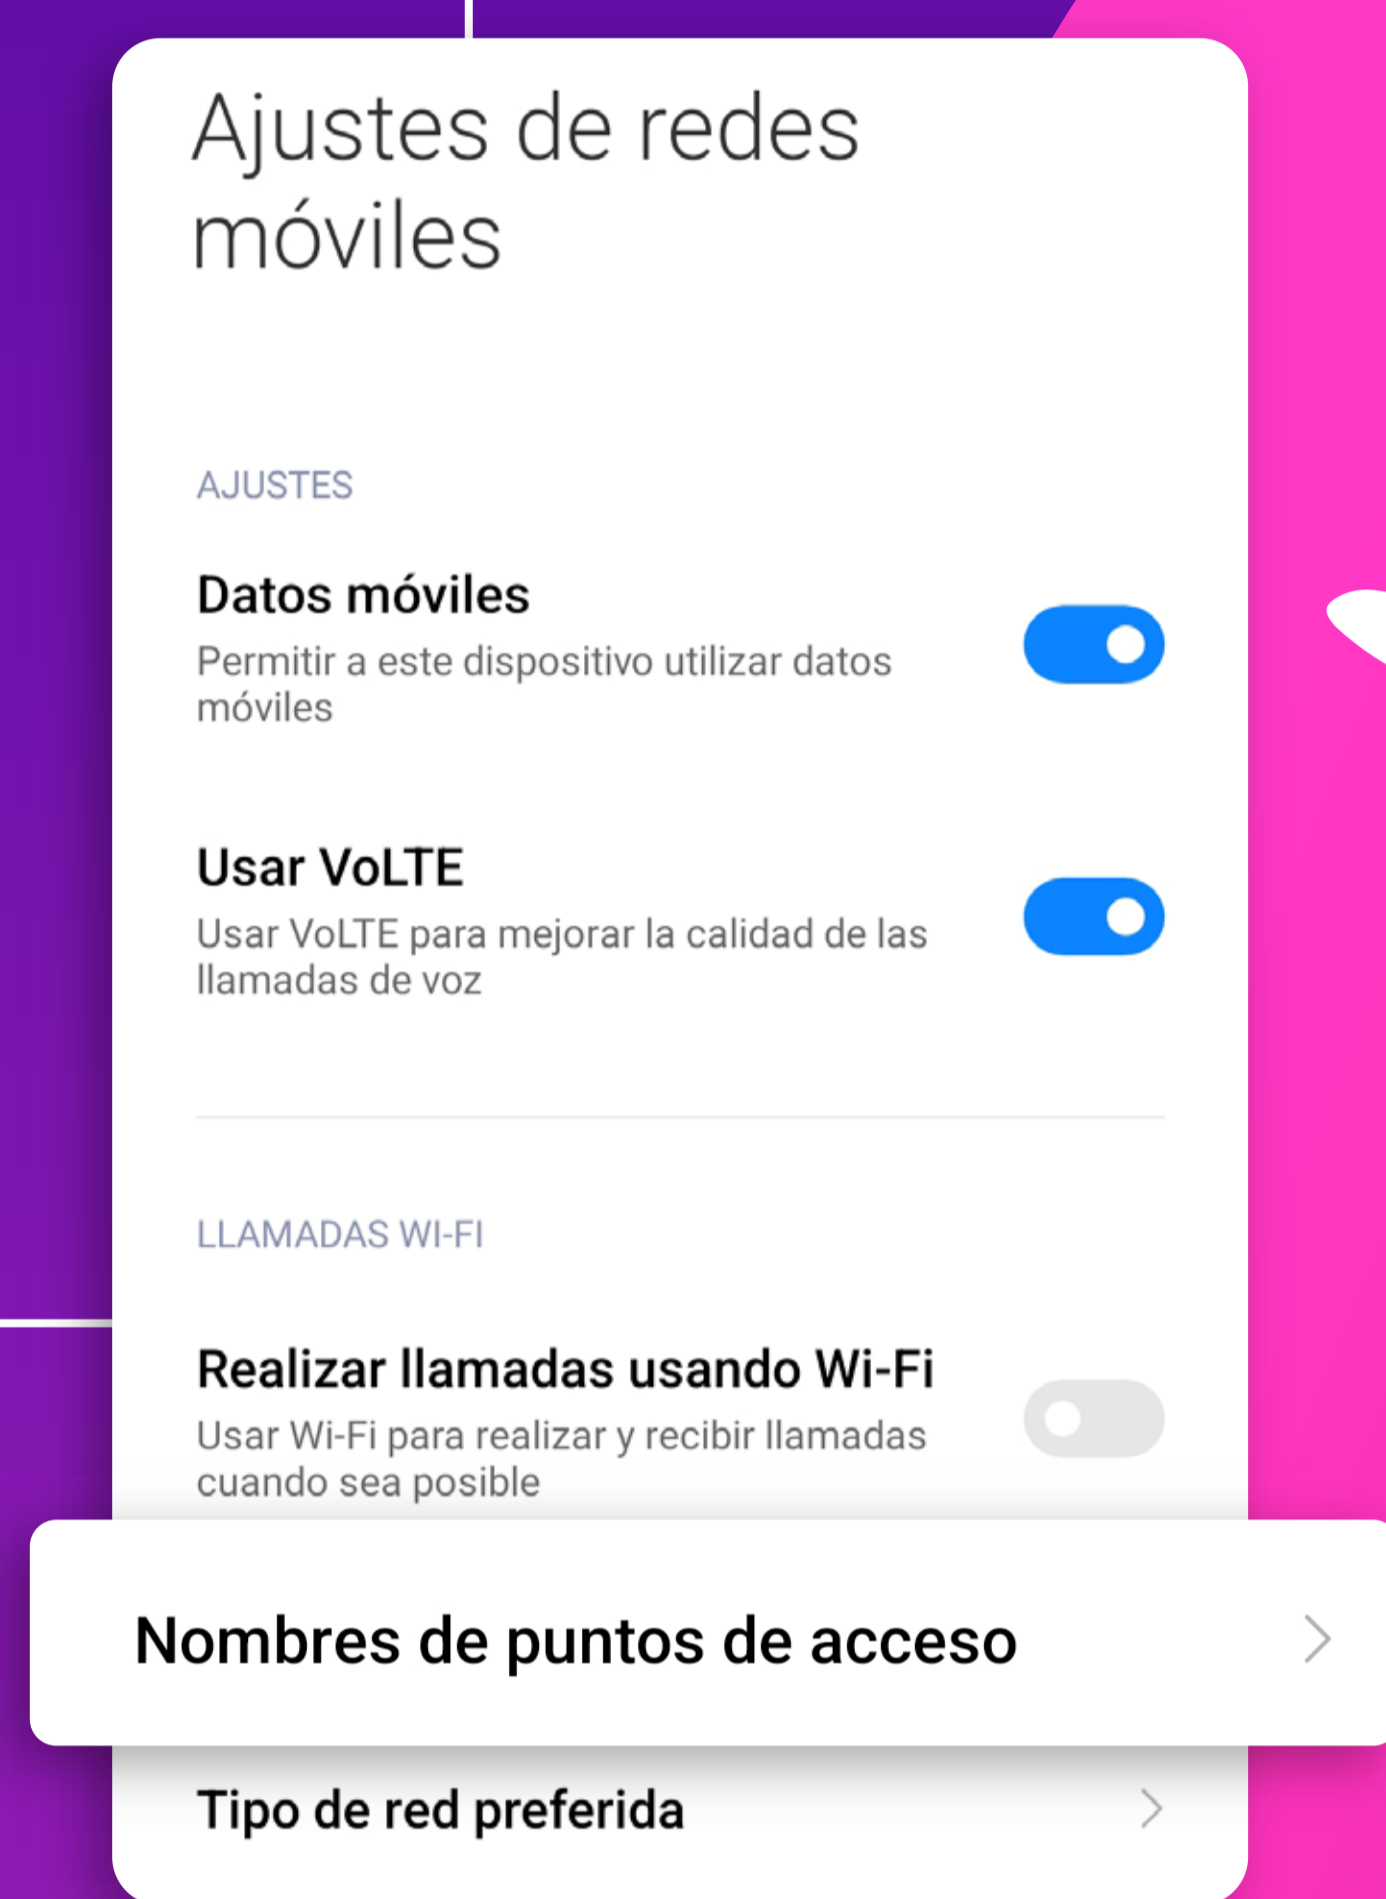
Ajustes de redes móviles

AJUSTES

Datos móviles
Permitir a este dispositivo utilizar datos móviles

Usar VoLTE
Usar VoLTE para mejorar la calidad de las llamadas de voz

LLAMADAS WI-FI

Realizar llamadas usando Wi-Fi
Usar Wi-Fi para realizar y recibir llamadas cuando sea posible

Nombres de puntos de acceso

Tipo de red preferida